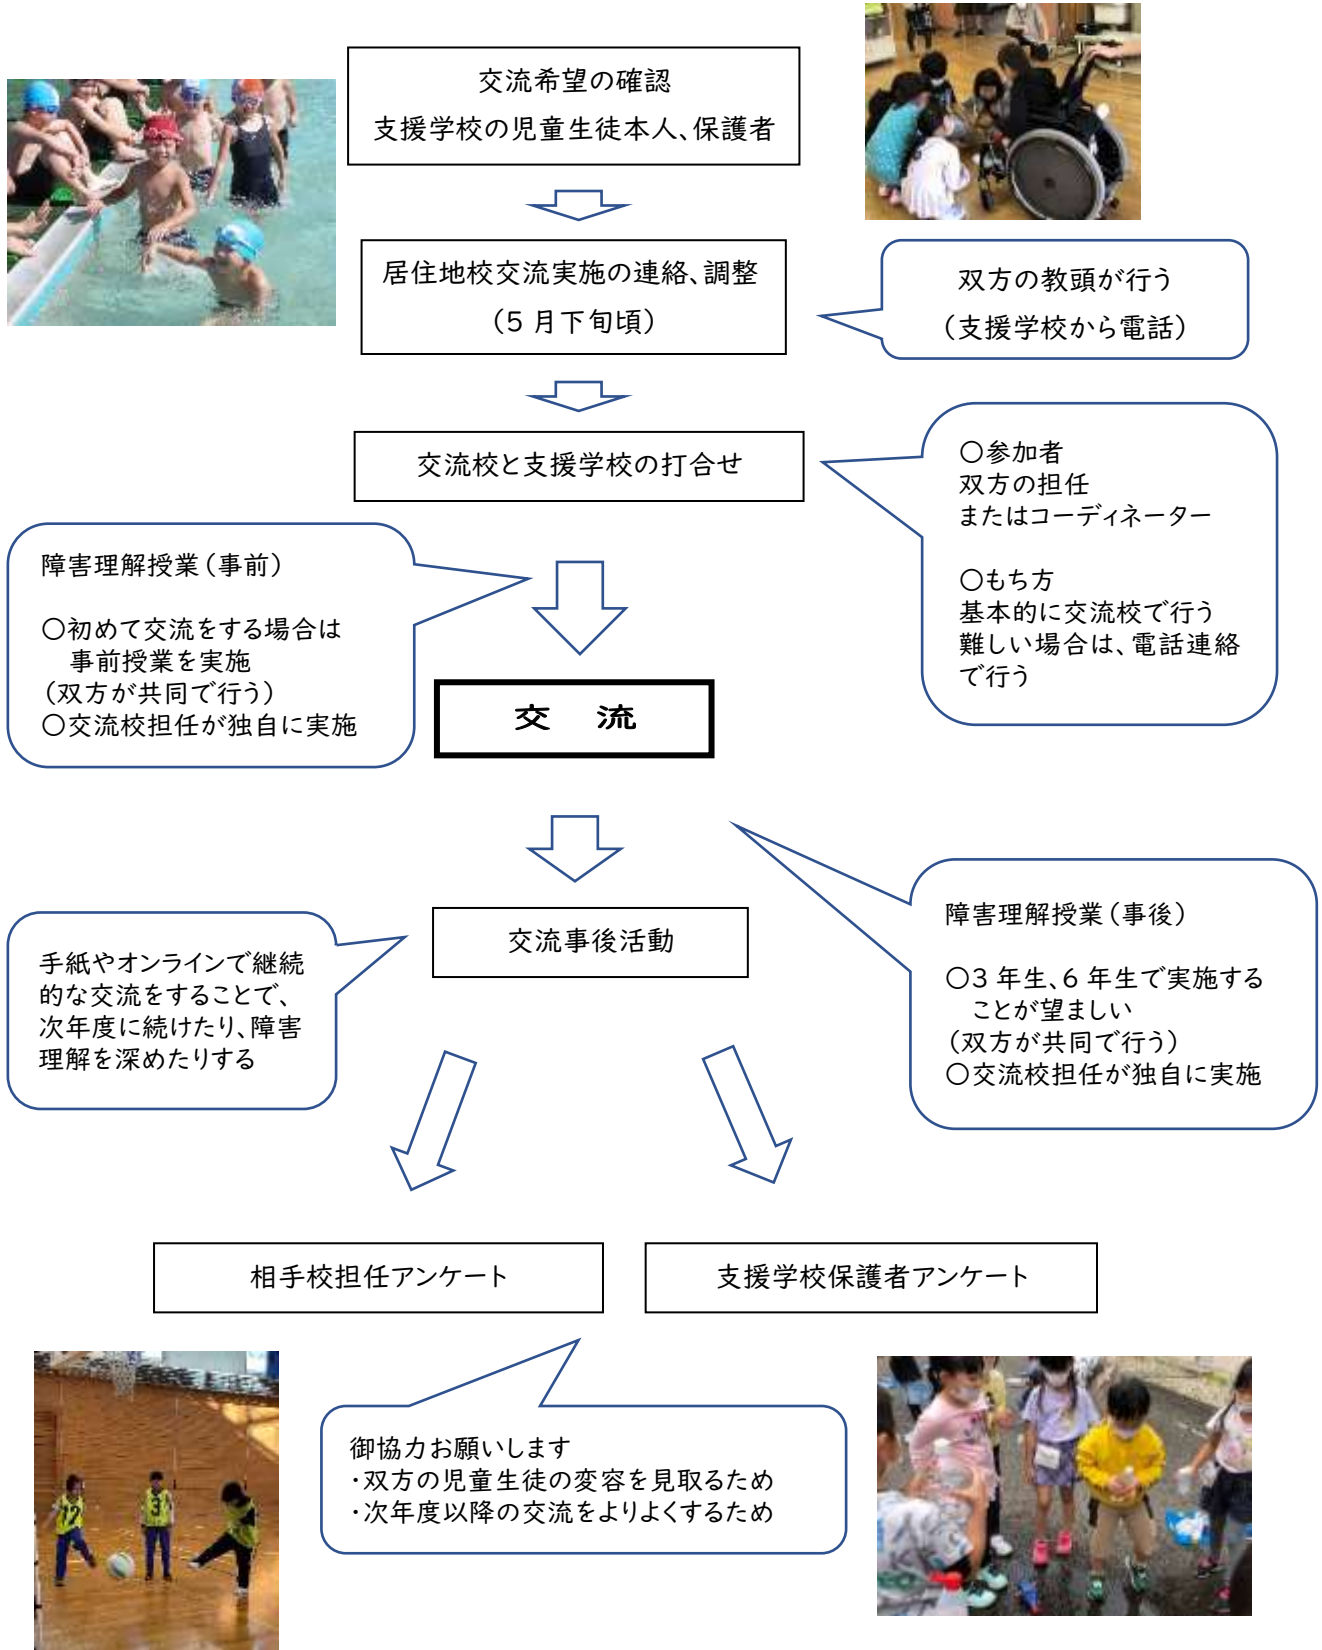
交流希望の確認
支援学校の児童生徒本人、保護者

居住地校交流実施の連絡、調整
（5 月下旬頃）

双方の教頭が行う
（支援学校から電話）

交流校と支援学校の打合せ

〇参加者
双方の担任
またはコーディネーター

〇もち方
基本的に交流校で行う
難しい場合は、電話連絡で行う

障害理解授業（事前）

〇初めて交流をする場合は
事前授業を実施
（双方が共同で行う）
〇交流校担任が独自に実施

交　流

障害理解授業（事後）

〇3 年生、6 年生で実施することが望ましい
（双方が共同で行う）
〇交流校担任が独自に実施

交流事後活動

手紙やオンラインで継続的な交流をすることで、次年度に続けたり、障害理解を深めたりする

相手校担任アンケート

支援学校保護者アンケート

御協力お願いします
・双方の児童生徒の変容を見取るため
・次年度以降の交流をよりよくするため